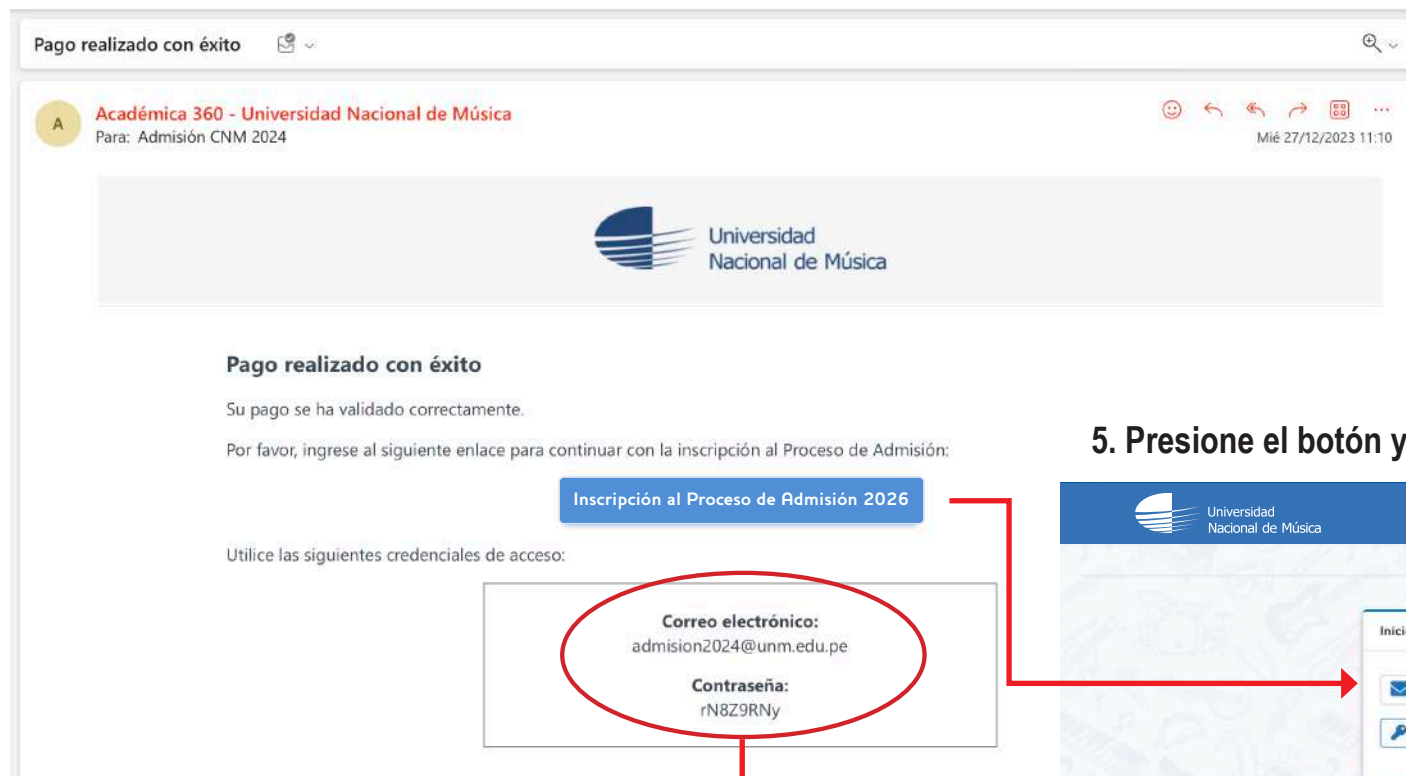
Pago realizado con éxito

A

Académica 360 - Universidad Nacional de Música
Para: Admisión CNM 2024

Mié 27/12/2023 11:10

Universidad Nacional de Música

Pago realizado con éxito

Su pago se ha validado correctamente.

Por favor, ingrese al siguiente enlace para continuar con la inscripción al Proceso de Admisión:

Inscripción al Proceso de Admisión 2026

Utilice las siguientes credenciales de acceso:

Correo electrónico:
admision2024@unm.edu.pe

Contraseña:
rN8Z9RNy

5. Presione el botón y

Universidad Nacional de Música

Inici